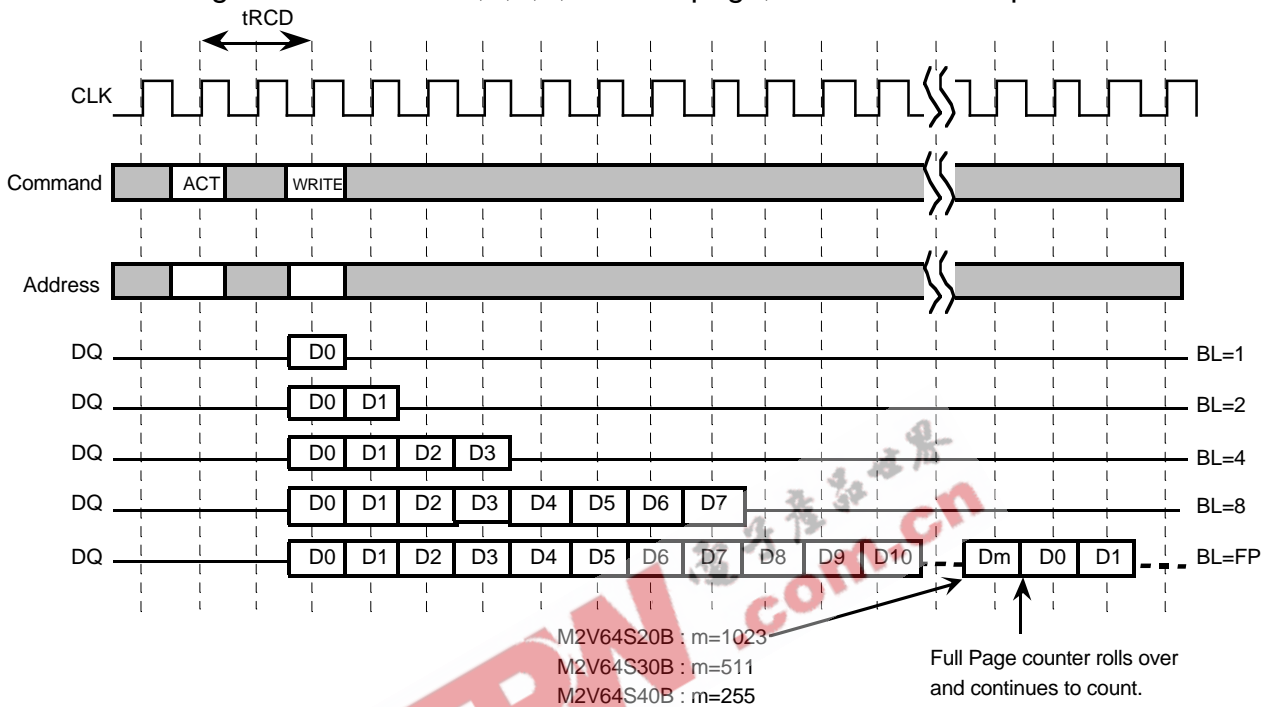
tRCD

CLK

Command ACT WRITE

Address

DQ D0 BL=1

DQ D0 D1 BL=2

DQ D0 D1 D2 D3 BL=4

DQ D0 D1 D2 D3 D4 D5 D6 D7 BL=8

DQ D0 D1 D2 D3 D4 D5 D6 D7 D8 D9 D10 Dm D0 D1 BL=FP

M2V64S20B : m=1023
M2V64S30B : m=511
M2V64S40B : m=255

Full Page counter rolls over and continues to count.

EDN
.com.cn
电子产品世界